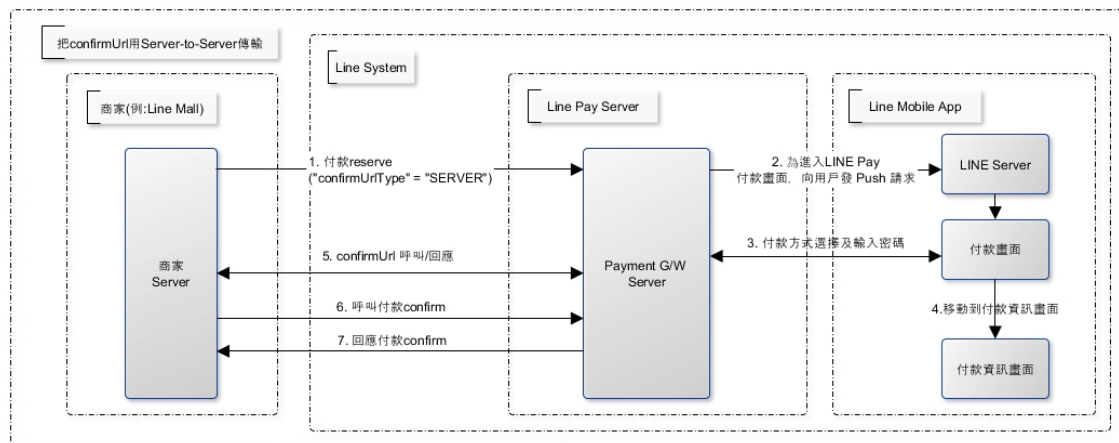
把confirmUrl用Server-to-Server傳輸

Line System

商家(例:Line Mall)

Line Pay Server

Line Mobile App

商家
Server

1. 付款reserve
("confirmUrlType" = "SERVER")

Payment G/W
Server

2. 為進入LINE Pay
付款畫面, 向用戶發 Push 請求

LINE Server

5. confirmUrl 呼叫/回應

3. 付款方式選擇及輸入密碼

付款畫面

6. 呼叫付款confirm

4.移動到付款資訊畫面

7. 回應付款confirm

付款資訊畫面